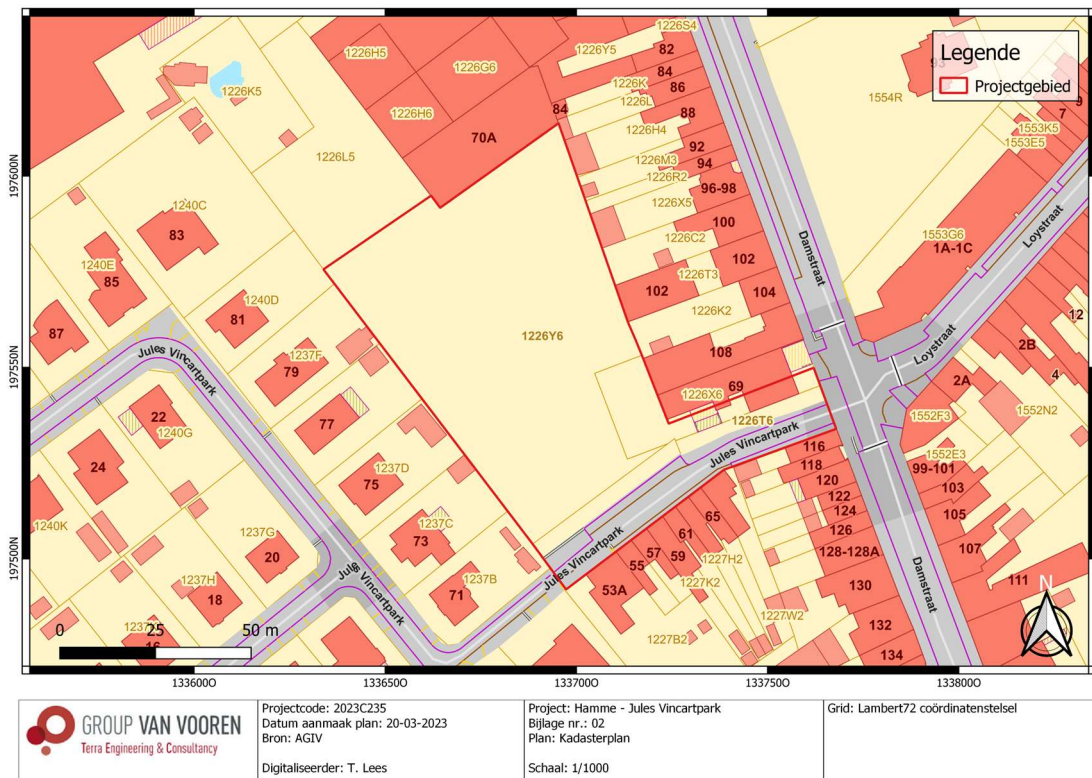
Legende
Projectgebied

1226H5
1226G6
1226S4
1226Y5
82
84
86
88
92
94
96-98
100
102
104
108
69
1226K5
1226H6
70A
84
1226K
1226L
1226H4
1226M3
1226R2
1226X5
1226C2
1226T3
102
1226K2
1226X6
1226T6
1226L5
1226Y6
1554R
93
1553K5
1553E5
7
9
1553G6
1A-1C
Loystraat
Loystraat
12
2B
4
2A
1552F3
1552N2
1552E3
99-101
103
105
107
111
Damstraat
Damstraat
1240C
83
1240E
85
87
1240D
81
1237F
79
77
22
1240G
24
1237D
75
1237C
73
1240K
1237G
20
1237H
18
1237B
71
Jules Vincartpark
Jules Vincartpark
Jules Vincartpark
Jules Vincartpark
Jules Vincartpark
116
118
120
122
124
126
128-128A
130
132
134
65
61
57
59
55
53A
1227H2
1227K2
1227W2
1227B2
16
1237
0
25
50 m
N

197600N
197550N
197500N
133600O
133650O
133700O
133750O
133800O

GROUP VAN VOOREN
Terra Engineering & Consultancy

Projectcode: 2023C235
Datum aanmaak plan: 20-03-2023
Bron: AGIV

Digitaliseerder: T. Lees

Project: Hamme - Jules Vincartpark
Bijlage nr.: 02
Plan: Kadasterplan

Schaal: 1/1000

Grid: Lambert72 coördinatenstelsel